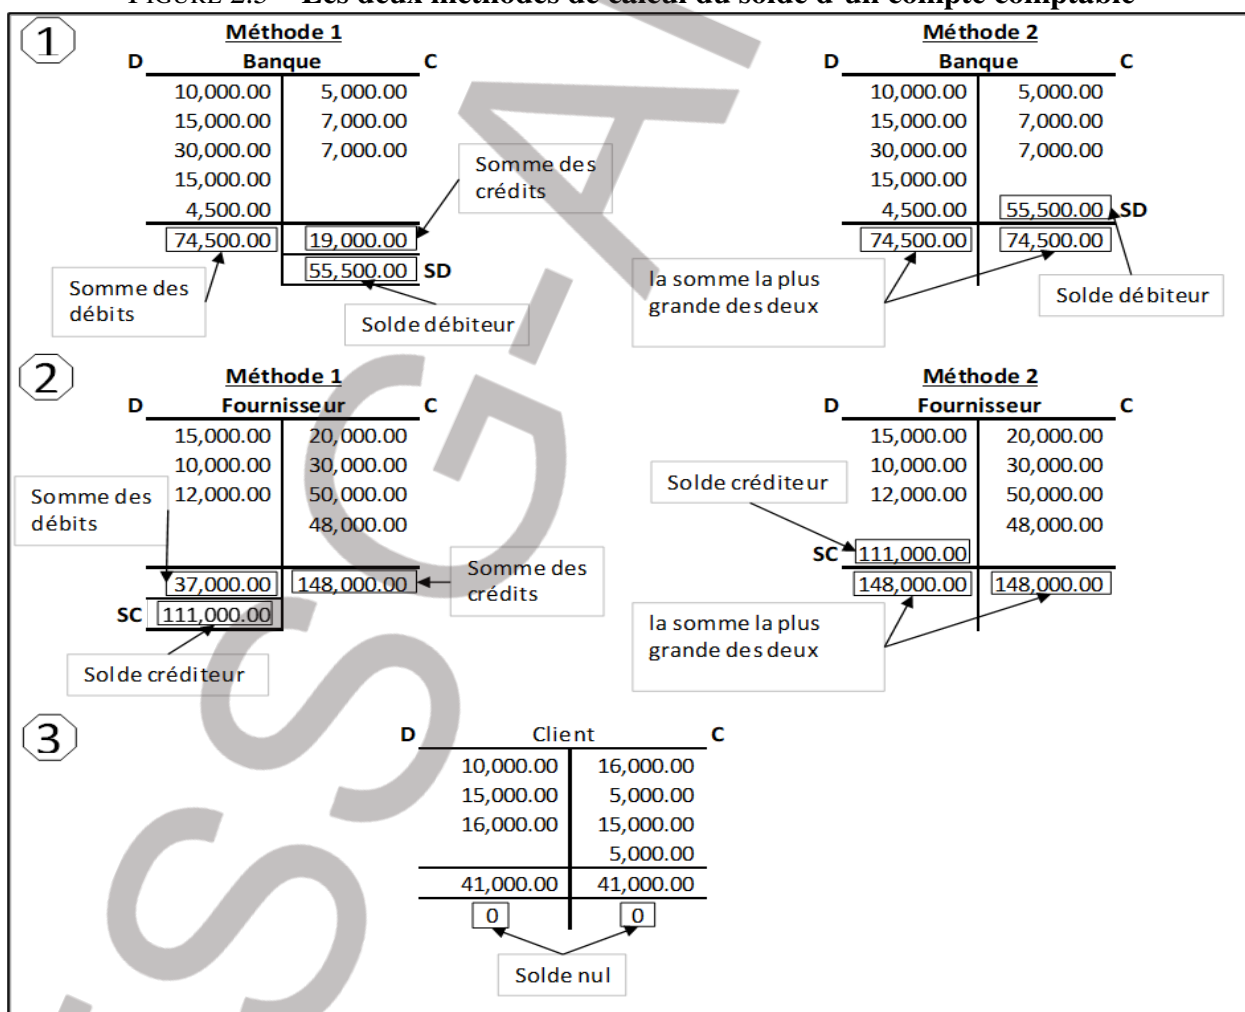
FIGURE 2.5 – Les deux méthodes de calcul du solde d'un compte comptable

1

Méthode 1

| D | Banque | C |
|---|---|---|
| | 10,000.00 | 5,000.00 |
| | 15,000.00 | 7,000.00 |
| | 30,000.00 | 7,000.00 |
| | 15,000.00 | |
| | 4,500.00 | |
| | 74,500.00 | 19,000.00 |
| | | 55,500.00 SD |

Somme des crédits

Somme des débits

Solde débiteur

Méthode 2

| D | Banque | C |
|---|---|---|
| | 10,000.00 | 5,000.00 |
| | 15,000.00 | 7,000.00 |
| | 30,000.00 | 7,000.00 |
| | 15,000.00 | |
| | 4,500.00 | 55,500.00 SD |
| | 74,500.00 | 74,500.00 |

la somme la plus grande des deux

Solde débiteur

2

Méthode 1

| D | Fournisseur | C |
|---|---|---|
| | 15,000.00 | 20,000.00 |
| | 10,000.00 | 30,000.00 |
| | 12,000.00 | 50,000.00 |
| | | 48,000.00 |
| | 37,000.00 | 148,000.00 |
| SC | 111,000.00 | |

Somme des débits

Somme des crédits

Solde créditeur

Méthode 2

| D | Fournisseur | C |
|---|---|---|
| | 15,000.00 | 20,000.00 |
| | 10,000.00 | 30,000.00 |
| | 12,000.00 | 50,000.00 |
| | | 48,000.00 |
| SC | 111,000.00 | |
| | 148,000.00 | 148,000.00 |

Solde créditeur

la somme la plus grande des deux

3

| D | Client | C |
|---|---|---|
| | 10,000.00 | 16,000.00 |
| | 15,000.00 | 5,000.00 |
| | 16,000.00 | 15,000.00 |
| | | 5,000.00 |
| | 41,000.00 | 41,000.00 |
| | 0 | 0 |

Solde nul